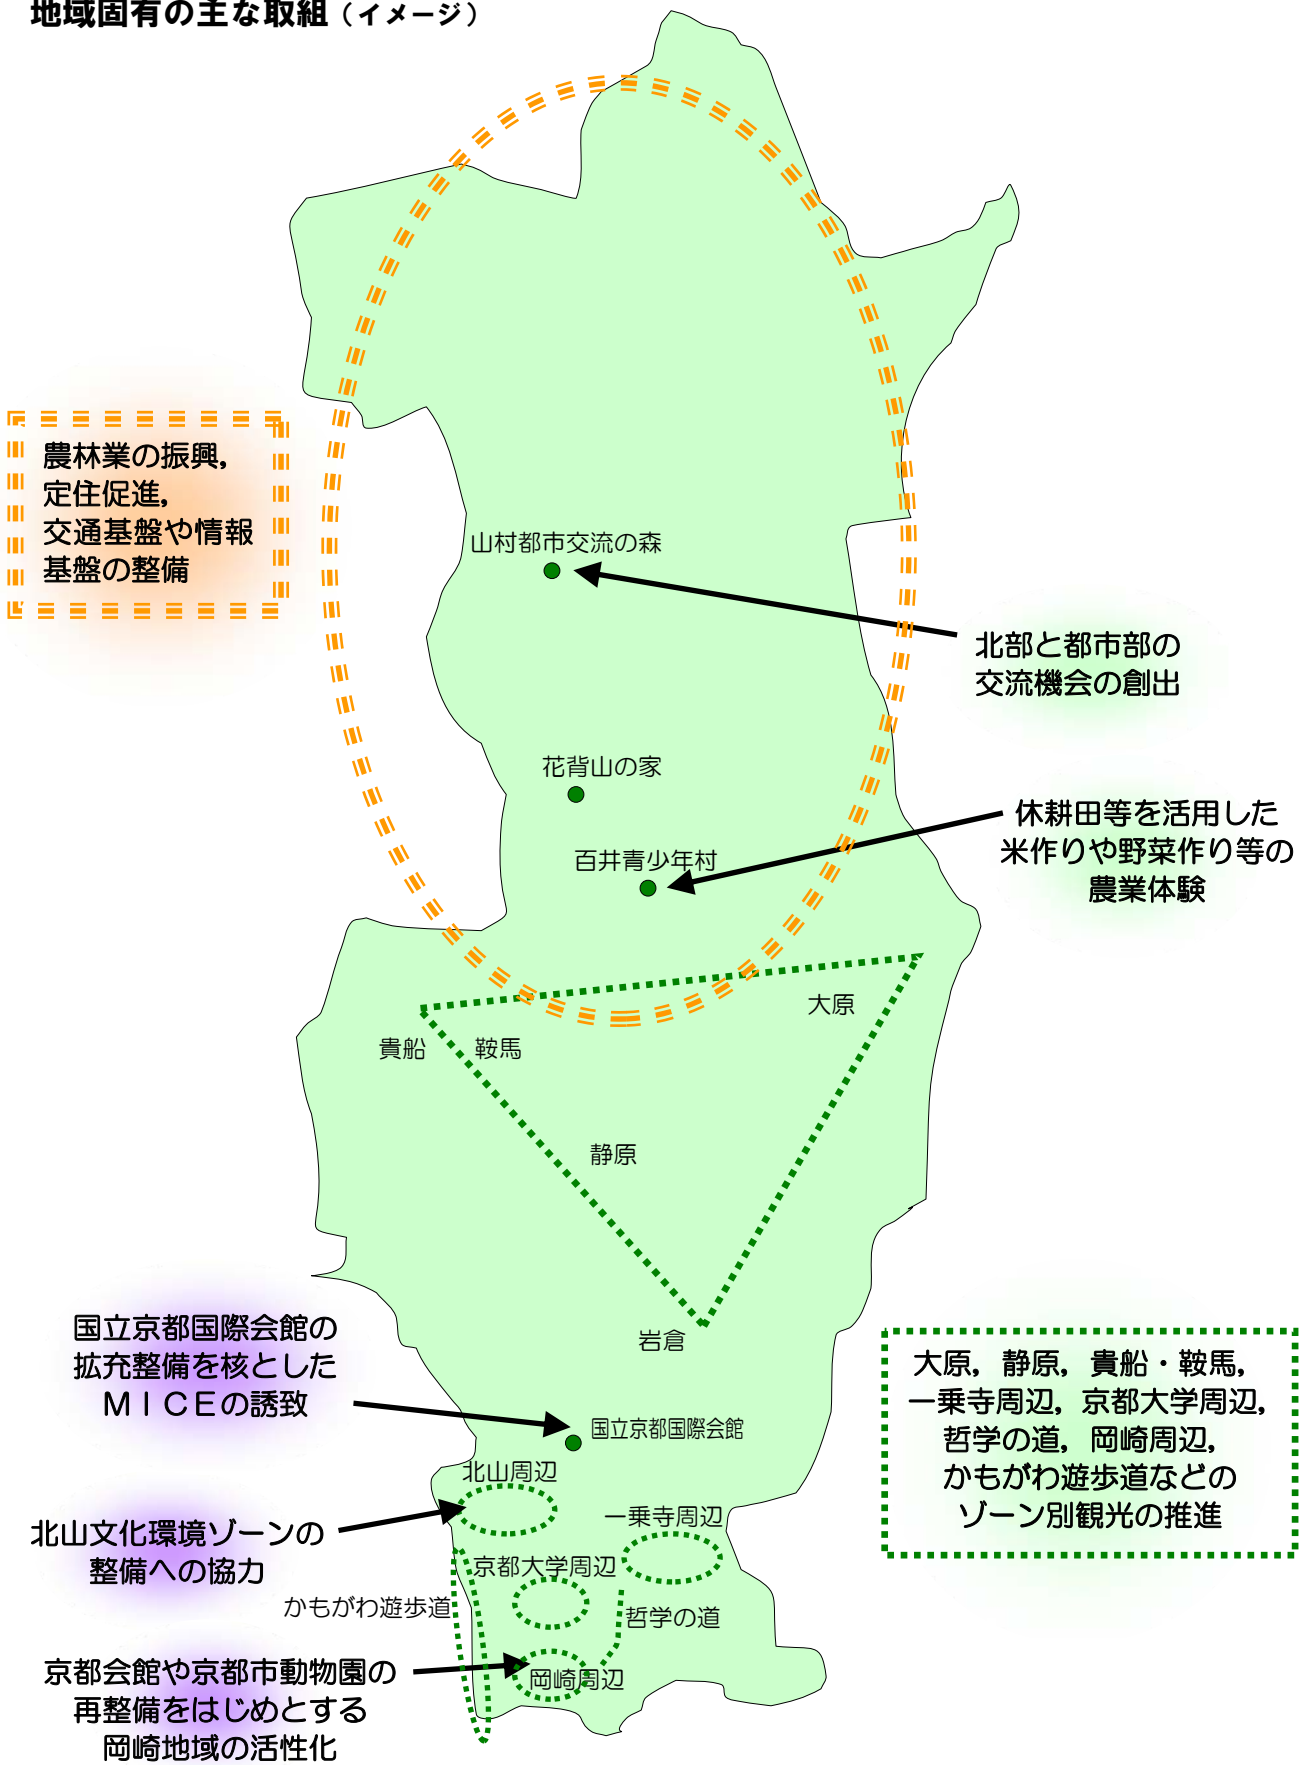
地域固有の主な取組（イメージ）

農林業の振興，
定住促進，
交通基盤や情報
基盤の整備

山村都市交流の森

北部と都市部の
交流機会の創出

花背山の家

百井青少年村

休耕田等を活用した
米作りや野菜作り等の
農業体験

大原

貴船

鞍馬

静原

岩倉

国立京都国際会館の
拡充整備を核とした
ＭＩＣＥの誘致

国立京都国際会館

大原，静原，貴船・鞍馬，
一乗寺周辺，京都大学周辺，
哲学の道，岡崎周辺，
かもがわ遊歩道などの
ゾーン別観光の推進

北山周辺

北山文化環境ゾーンの
整備への協力

一乗寺周辺

京都大学周辺

かもがわ遊歩道

哲学の道

京都会館や京都市動物園の
再整備をはじめとする
岡崎地域の活性化

岡崎周辺